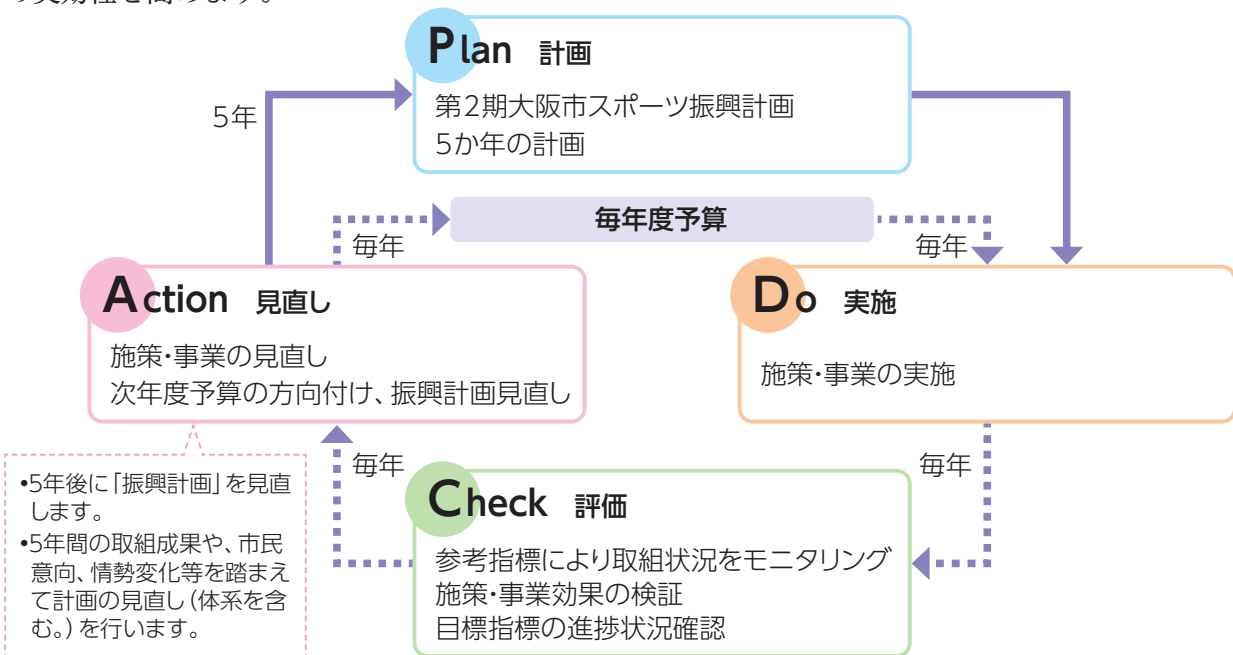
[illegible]

Plan 計画
第2期大阪市スポーツ振興計画
5か年の計画

5年

毎年度予算

毎年

毎年

Action 見直し
施策・事業の見直し
次年度予算の方向付け、振興計画見直し

Do 実施
施策・事業の実施

•5年後に「振興計画」を見直します。
•5年間の取組成果や、市民意向、情勢変化等を踏まえて計画の見直し(体系を含む。)を行います。

毎年

毎年

Check 評価
参考指標により取組状況をモニタリング
施策・事業効果の検証
目標指標の進捗状況確認